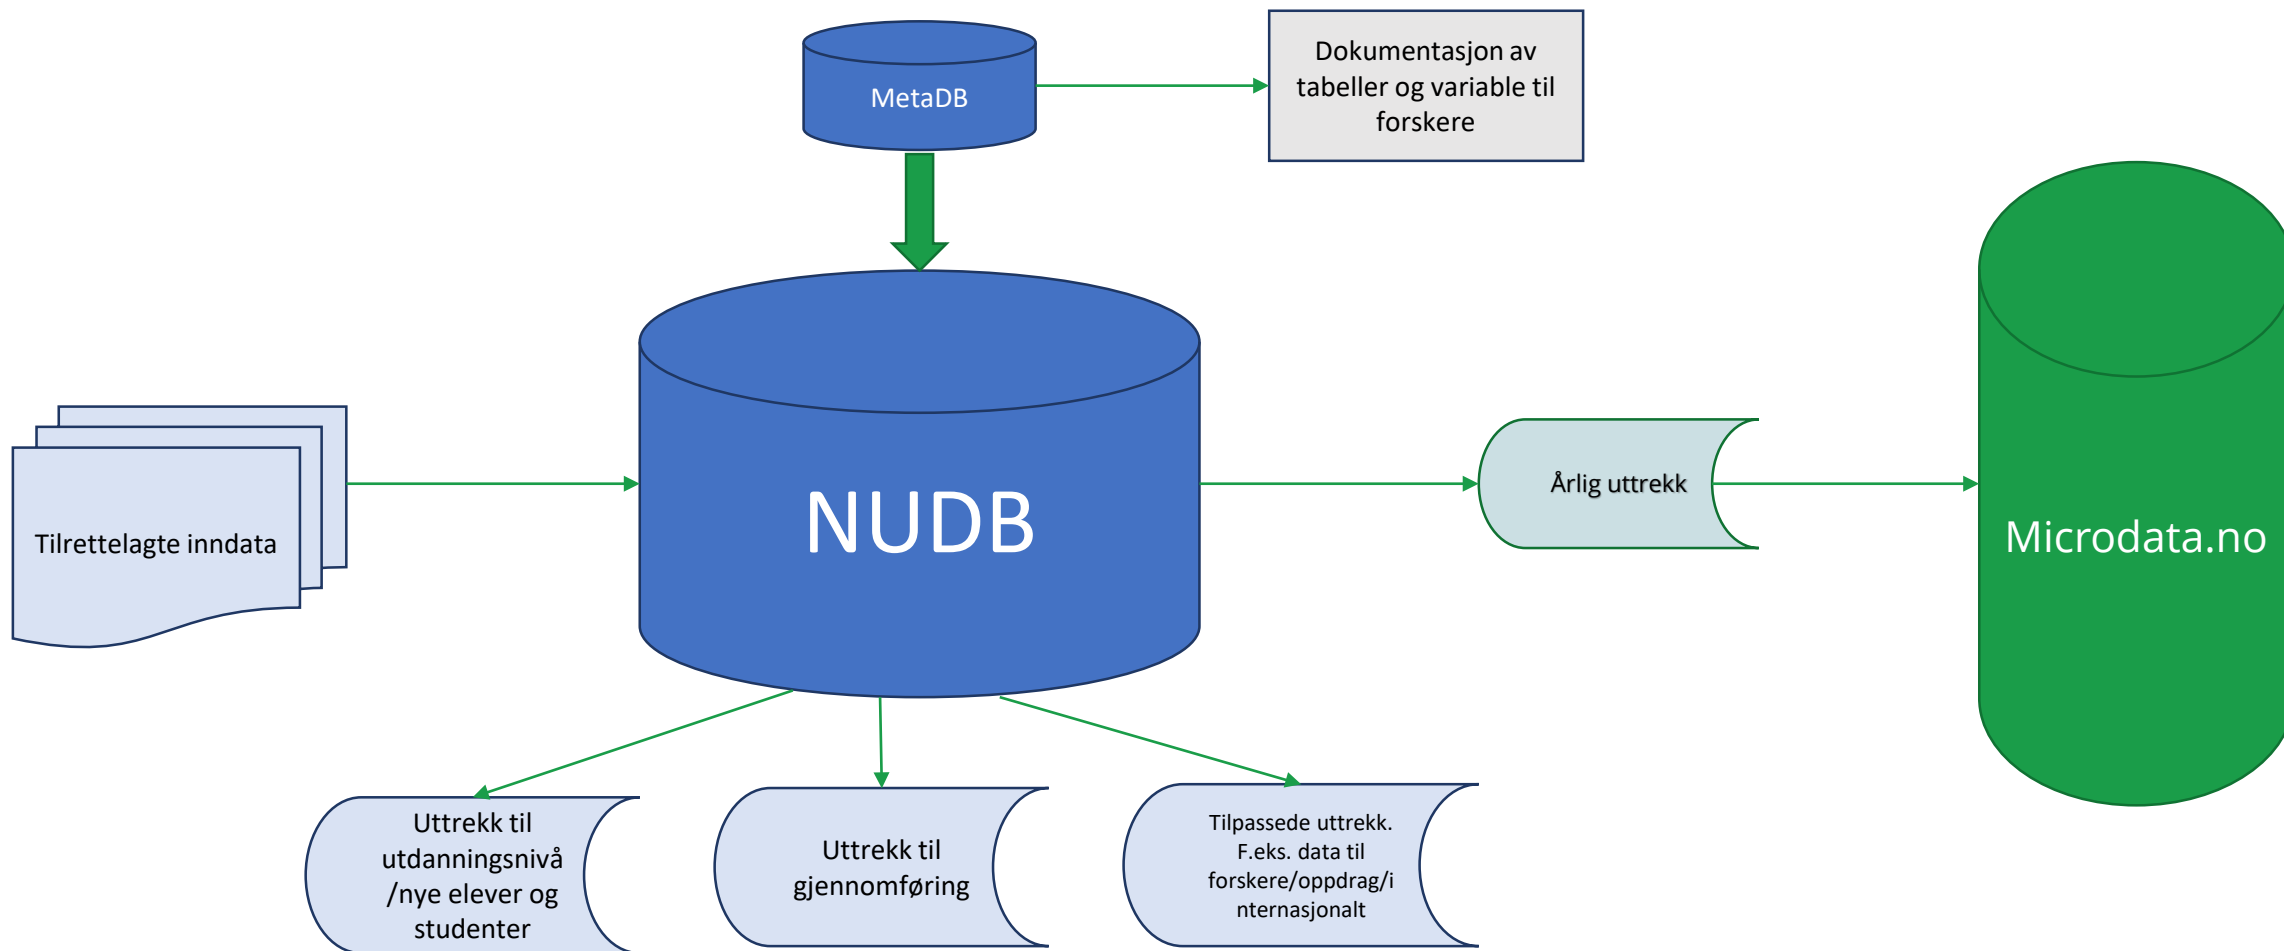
MetaDB

Dokumentasjon av tabeller og variable til forskere

Tilrettelagte inndata

NUDB

Årlig uttrekk

Microdata.no

Uttrekk til utdanningsnivå /nye elever og studenter

Uttrekk til gjennomføring

Tilpassede uttrekk. F.eks. data til forskere/oppdrag/i nternasjonalt